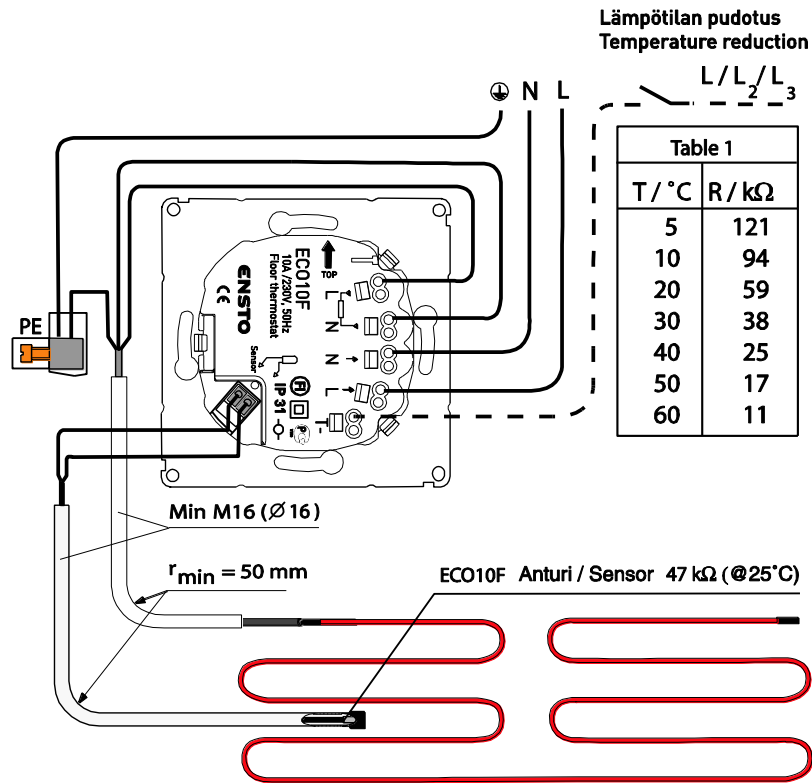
Lämpötilan pudotus
Temperature reduction

L / $L_2$ / $L_3$

N L

PE

ENSTO
CE
ECO10F
10A /230V, 50Hz
Floor thermostat
TOP
L
N
N
L
Sensor
IP 31

Table 1

| T / °C | R / kΩ |
|---|---|
| 5 | 121 |
| 10 | 94 |
| 20 | 59 |
| 30 | 38 |
| 40 | 25 |
| 50 | 17 |
| 60 | 11 |

Min M16 (⌀16)

$r_{min}$ = 50 mm

ECO10F Anturi / Sensor 47 kΩ (@25°C)